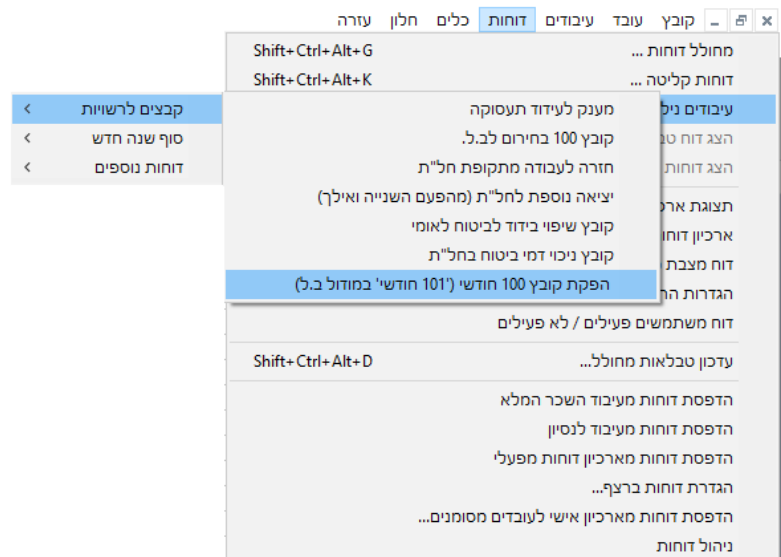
קובץ עובד עיבודים דוחות כלים חלון עזרה

מחולל דוחות ... Shift+Ctrl+Alt+G
דוחות קליטה ... Shift+Ctrl+Alt+K
עיבודים נילו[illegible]
הצג דוח ט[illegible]
הצג דוחות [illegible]
תצוגת אר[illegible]
ארכיון דוחו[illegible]
דוח מצבת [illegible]
הגדרות הר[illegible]
דוח משתמשים פעילים / לא פעילים
עדכון טבלאות מחולל... Shift+Ctrl+Alt+D
הדפסת דוחות מעיבוד השכר המלא
הדפסת דוחות מעיבוד לנסיון
הדפסת דוחות מארכיון דוחות מפעלי
הגדרת דוחות ברצף...
הדפסת דוחות מארכיון אישי לעובדים מסומנים...
ניהול דוחות

מענק לעידוד תעסוקה
קובץ 100 בחירום לב.ל.
חזרה לעבודה מתקופת חל"ת
יציאה נוספת לחל"ת (מהפעם השנייה ואילך)
קובץ שיפוי בידוד לביטוח לאומי
קובץ ניכוי דמי ביטוח בחל"ת
הפקת קובץ 100 חודשי ('101 חודשי' במודול ב.ל)

קבצים לרשויות
סוף שנה חדש
דוחות נוספים